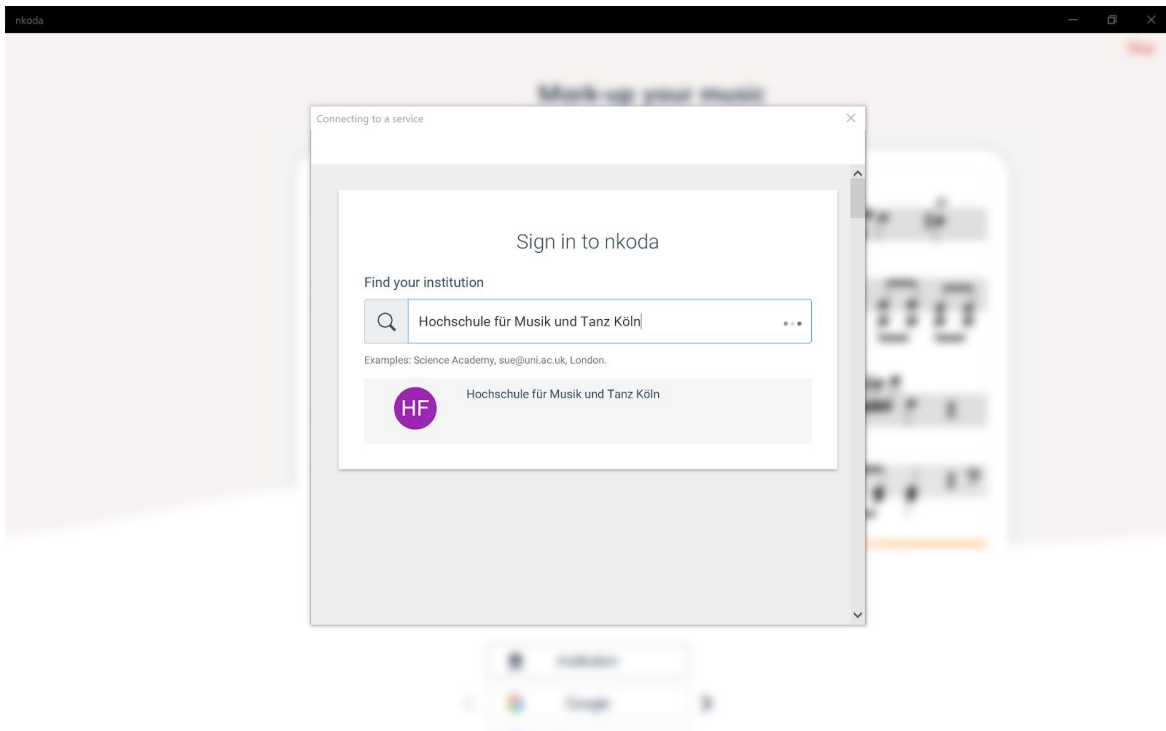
nkoda

Connecting to a service

Sign in to nkoda

Find your institution

Hochschule für Musik und Tanz Köln

Examples: Science Academy, sue@uni.ac.uk, London.

HF

Hochschule für Musik und Tanz Köln

Mark-up your music

Skip

Institution

Google